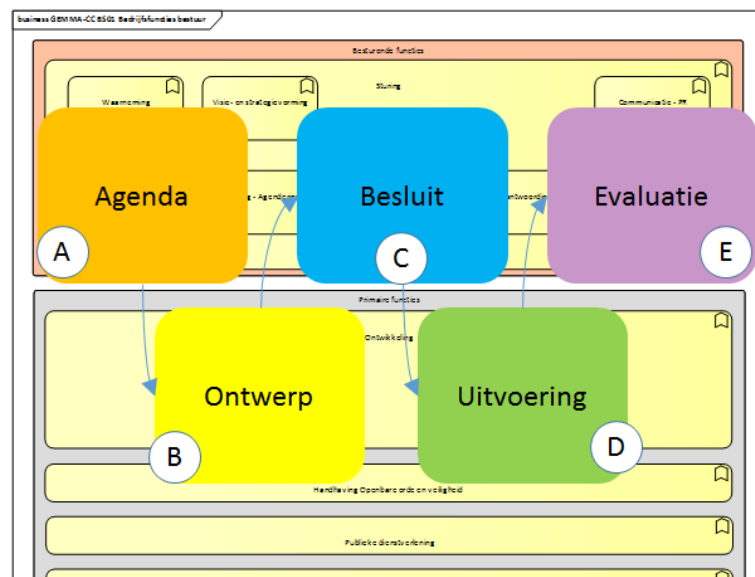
business GEMMA-CC BS01 Bedrijfsfuncties bestuur

Besturende functies

Sturing

Waarneming

Visie- en strategievorming

Communicatie - PR

Agenda

A

g - Agendering

Besluit

C

ntwoording

Evaluatie

E

Primaire functies

Ontwikkeling

Ontwerp

B

Uitvoering

D

Handhaving Openbare orde en veiligheid

Publieke dienstverlening